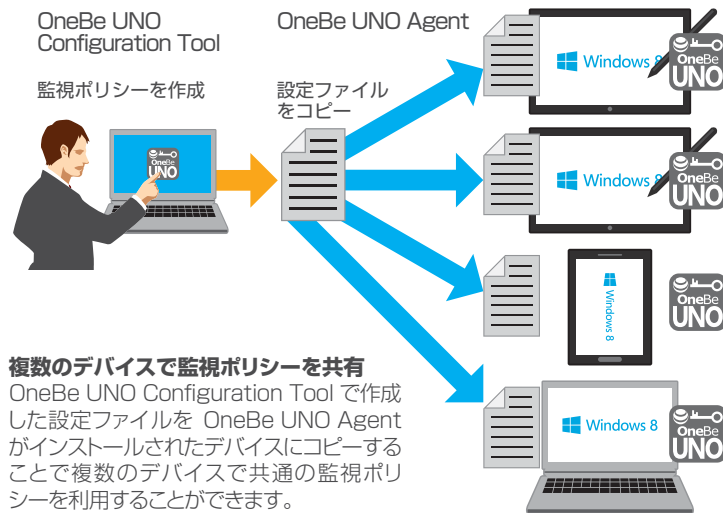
OneBe UNO Configuration Tool

OneBe UNO Agent

監視ポリシーを作成

設定ファイルをコピー

OneBe UNO

Windows 8

OneBe UNO

Windows 8

OneBe UNO

Windows 8

OneBe UNO

Windows 8

OneBe UNO

**複数のデバイスで監視ポリシーを共有**
OneBe UNO Configuration Tool で作成した設定ファイルを OneBe UNO Agent がインストールされたデバイスにコピーすることで複数のデバイスで共通の監視ポリシーを利用することができます。